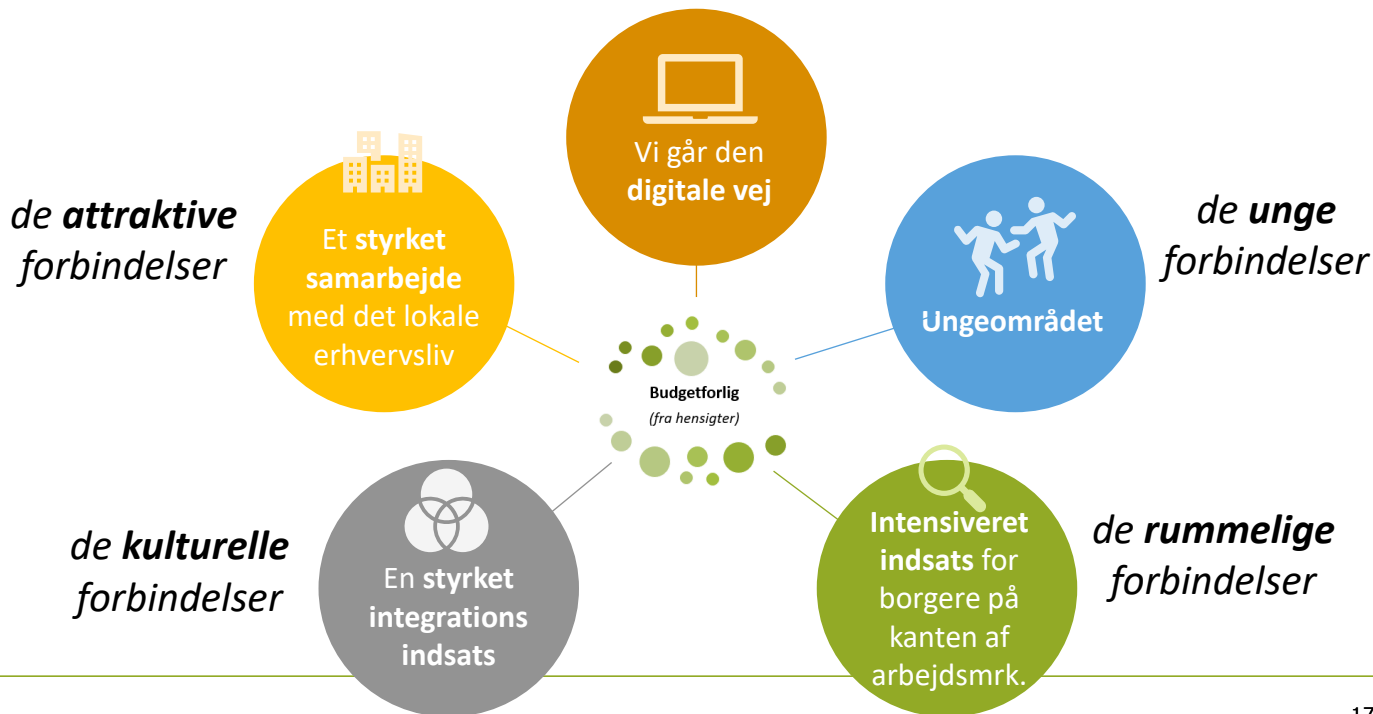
Vi går den **digitale vej**

de ***attraktive*** *forbindelser*

Et **styrket samarbejde** med det lokale erhvervsliv

de ***unge*** *forbindelser*

**Ungeområdet**

**Budgetforlig**
*(fra hensigter)*

de ***kulturelle*** *forbindelser*

En **styrket integrations indsats**

**Intensiveret indsats** for borgere på kanten af arbejdsmrk.

de ***rummelige*** *forbindelser*

17